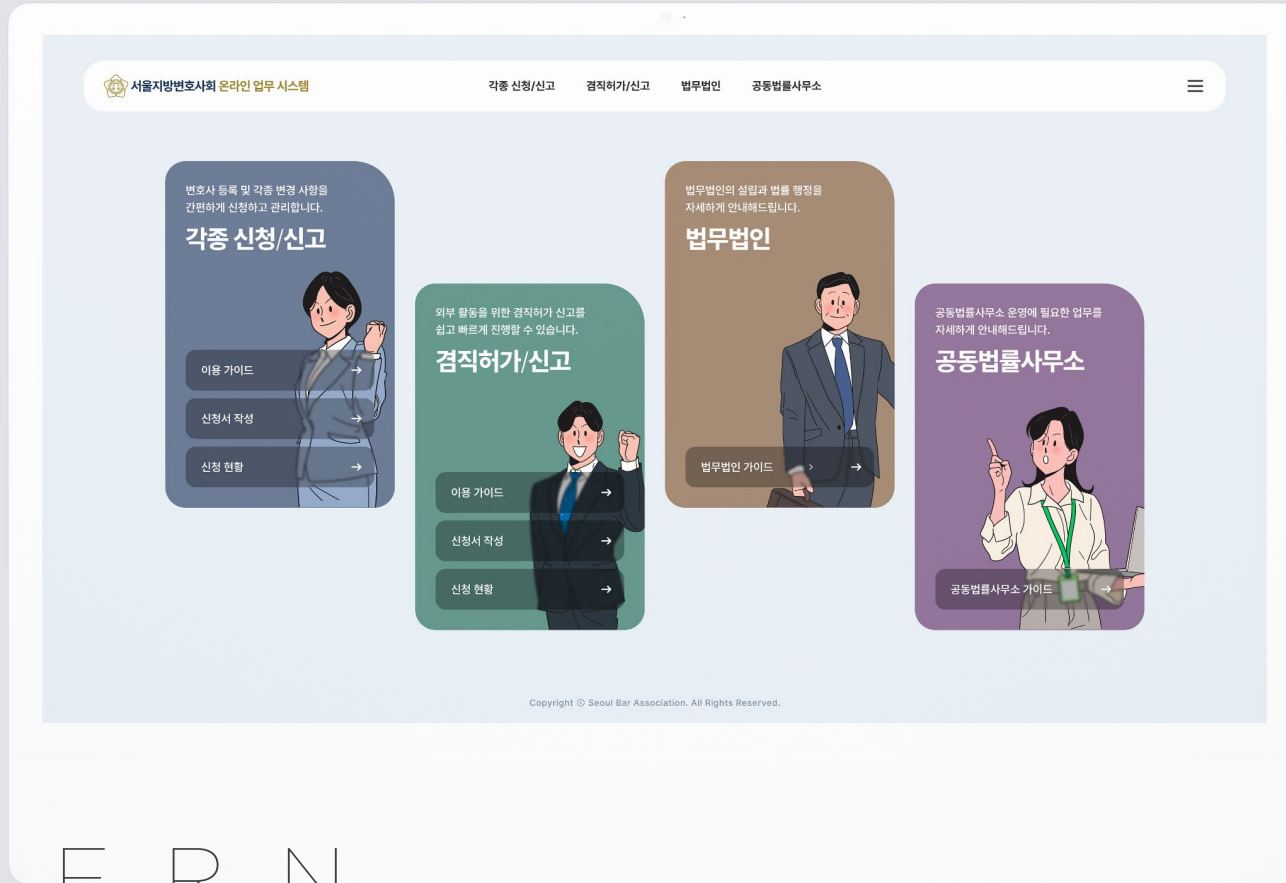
서울지방변호사회 온라인 업무 시스템

각종 신청/신고 겸직허가/신고 법무법인 공동법률사무소

변호사 등록 및 각종 변경 사항을 간편하게 신청하고 관리합니다.

각종 신청/신고

이용 가이드 →

신청서 작성 →

신청 현황 →

외부 활동을 위한 겸직허가 신고를 쉽고 빠르게 진행할 수 있습니다.

겸직허가/신고

이용 가이드 →

신청서 작성 →

신청 현황 →

법무법인의 설립과 법률 행정을 자세하게 안내해드립니다.

법무법인

법무법인 가이드 →

공동법률사무소 운영에 필요한 업무를 자세하게 안내해드립니다.

공동법률사무소

공동법률사무소 가이드 →

Copyright © Seoul Bar Association. All Rights Reserved.

E R N